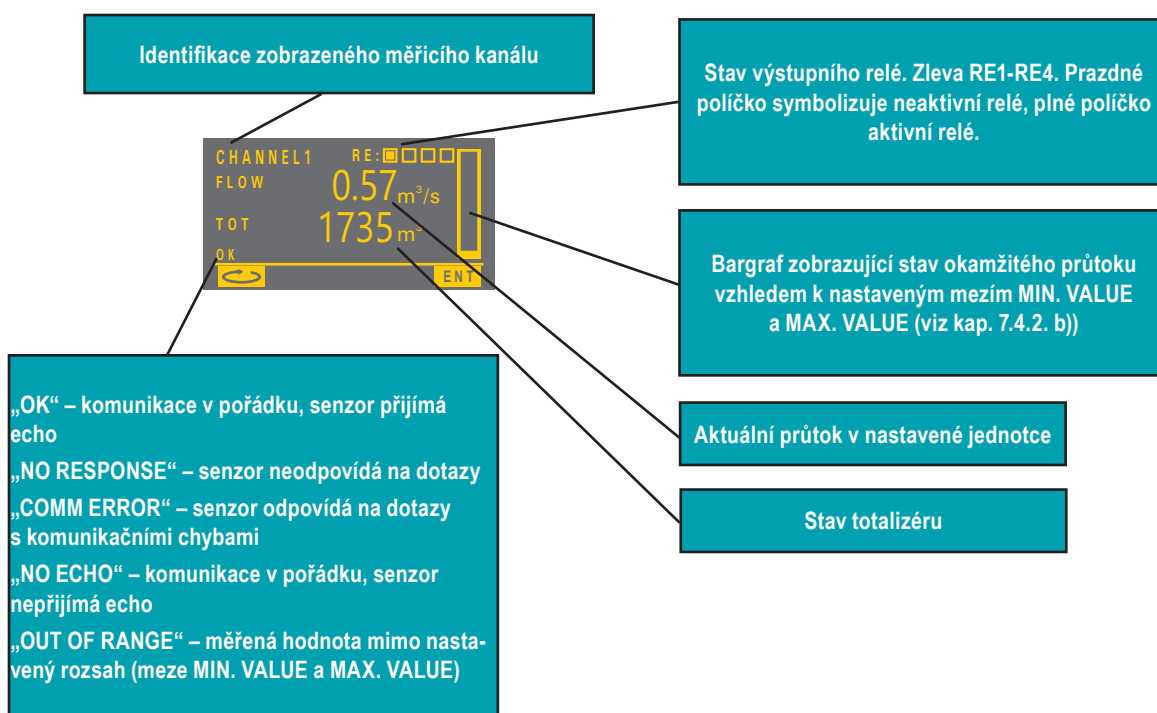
Identifikace zobrazeného měřicího kanálu

Stav výstupního relé. Zleva RE1-RE4. Prazdné políčko symbolizuje neaktivní relé, plné políčko aktivní relé.

CHANNEL1 RE:

FLOW $0.57 m^3/s$

TOT $1735 m^3$

OK

ENT

Bargraf zobrazující stav okamžitého průtoku vzhledem k nastaveným mezím MIN. VALUE a MAX. VALUE (viz kap. 7.4.2. b))

„OK“ – komunikace v pořádku, senzor přijímá echo

„NO RESPONSE“ – senzor neodpovídá na dotazy

„COMM ERROR“ – senzor odpovídá na dotazy s komunikačními chybami

„NO ECHO“ – komunikace v pořádku, senzor nepřijímá echo

„OUT OF RANGE“ – měřená hodnota mimo nastavený rozsah (meze MIN. VALUE a MAX. VALUE)

Aktuální průtok v nastavené jednotce

Stav totalizéru